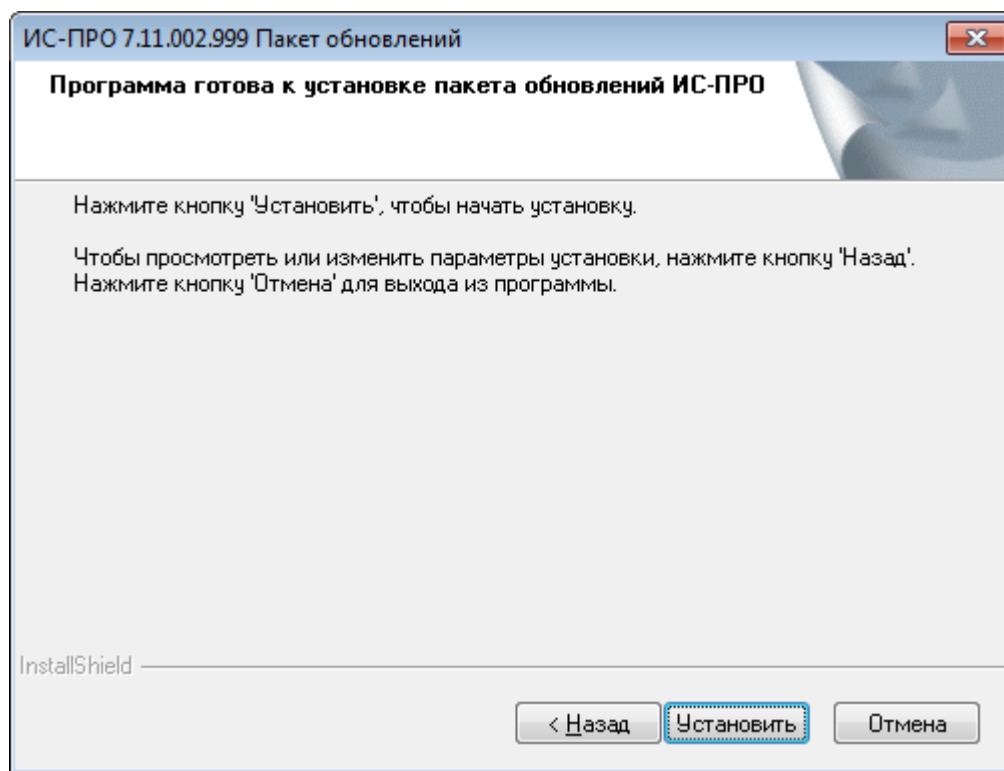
ИС-ПРО 7.11.002.999 Пакет обновлений

Программа готова к установке пакета обновлений ИС-ПРО

Нажмите кнопку 'Установить', чтобы начать установку.

Чтобы просмотреть или изменить параметры установки, нажмите кнопку 'Назад'. Нажмите кнопку 'Отмена' для выхода из программы.

InstallShield

< Назад

Установить

Отмена